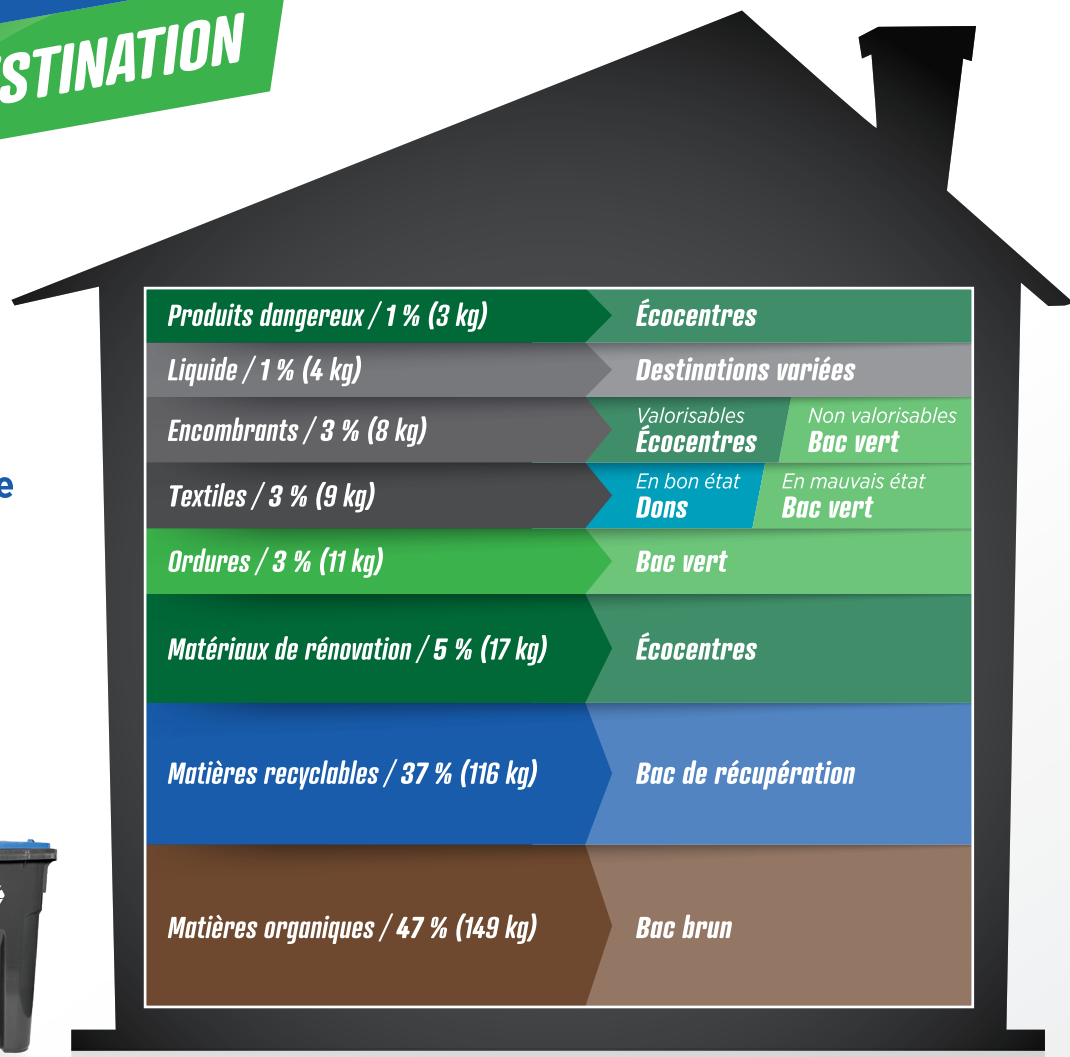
STINATION

e

Produits dangereux / 1 % (3 kg)
Écocentres

Liquide / 1 % (4 kg)
Destinations variées

Encombrants / 3 % (8 kg)
Valorisables
Écocentres
Non valorisables
Bac vert

Textiles / 3 % (9 kg)
En bon état
Dons
En mauvais état
Bac vert

Ordures / 3 % (11 kg)
Bac vert

Matériaux de rénovation / 5 % (17 kg)
Écocentres

Matières recyclables / 37 % (116 kg)
Bac de récupération

Matières organiques / 47 % (149 kg)
Bac brun